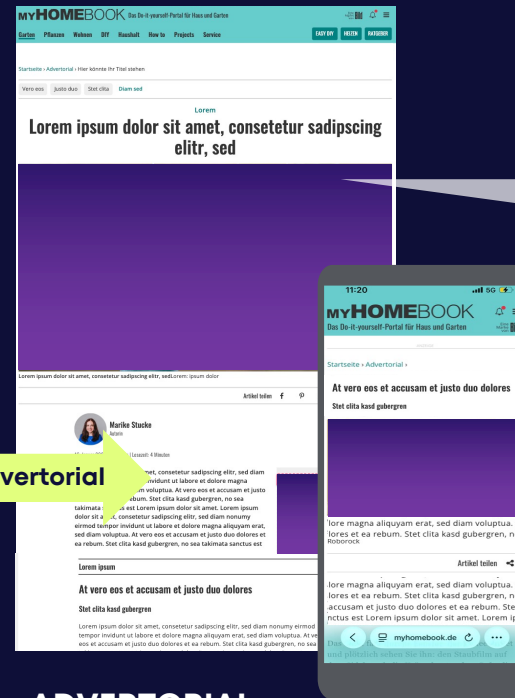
MYHOMEBOOK Das Do-it-yourself-Portal für Haus und Garten

Garten Pflanzen Wohnen DIY Haushalt How to Projects Service

EASY DIY HELFEN RATGEBER

Startseite › Advertorial › Hier könnte Ihr Titel stehen

Vero eos Justo duo Stet clita Diam sed

Lorem

Lorem ipsum dolor sit amet, consetetur sadipscing elitr, sed

Lorem ipsum dolor sit amet, consetetur sadipscing elitr, sedLorem ipsum dolor

Artikel teilen

Marike Stucke
Autorin

vertorial

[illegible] Lesezeit: 4 Minuten

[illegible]met, consetetur sadipscing elitr, sed diam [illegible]nvidunt ut labore et dolore magna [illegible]m voluptua. At vero eos et accusam et justo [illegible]bum. Stet clita kasd gubergren, no sea takimata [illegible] est Lorem ipsum dolor sit amet. Lorem ipsum dolor sit a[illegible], consetetur sadipscing elitr, sed diam nonumy eirmod tempor invidunt ut labore et dolore magna aliquyam erat, sed diam voluptua. At vero eos et accusam et justo duo dolores et ea rebum. Stet clita kasd gubergren, no sea takimata sanctus est

Lorem ipsum

At vero eos et accusam et justo duo dolores

Stet clita kasd gubergren

Lorem ipsum dolor sit amet, consetetur sadipscing elitr, sed diam nonumy eirmod tempor invidunt ut labore et dolore magna aliquyam erat, sed diam voluptua. At ve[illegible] eos et accusam et justo duo dolores et ea rebum. Stet clita kasd gubergren, no sea

11:20 5G

MYHOMEBOOK
Das Do-it-yourself-Portal für Haus und Garten

Startseite › Advertorial ›

At vero eos et accusam et justo duo dolores

Stet clita kasd gubergren

lore magna aliquyam erat, sed diam voluptua. lores et ea rebum. Stet clita kasd gubergren, n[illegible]
Roborock

Artikel teilen

lore magna aliquyam erat, sed diam voluptua. lores et ea rebum. Stet clita kasd gubergren, n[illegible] accusam et justo duo dolores et ea rebum. Ste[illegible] nctus est Lorem ipsum dolor sit amet. Lorem i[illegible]

myhomebook.de

ADVERTORIAL